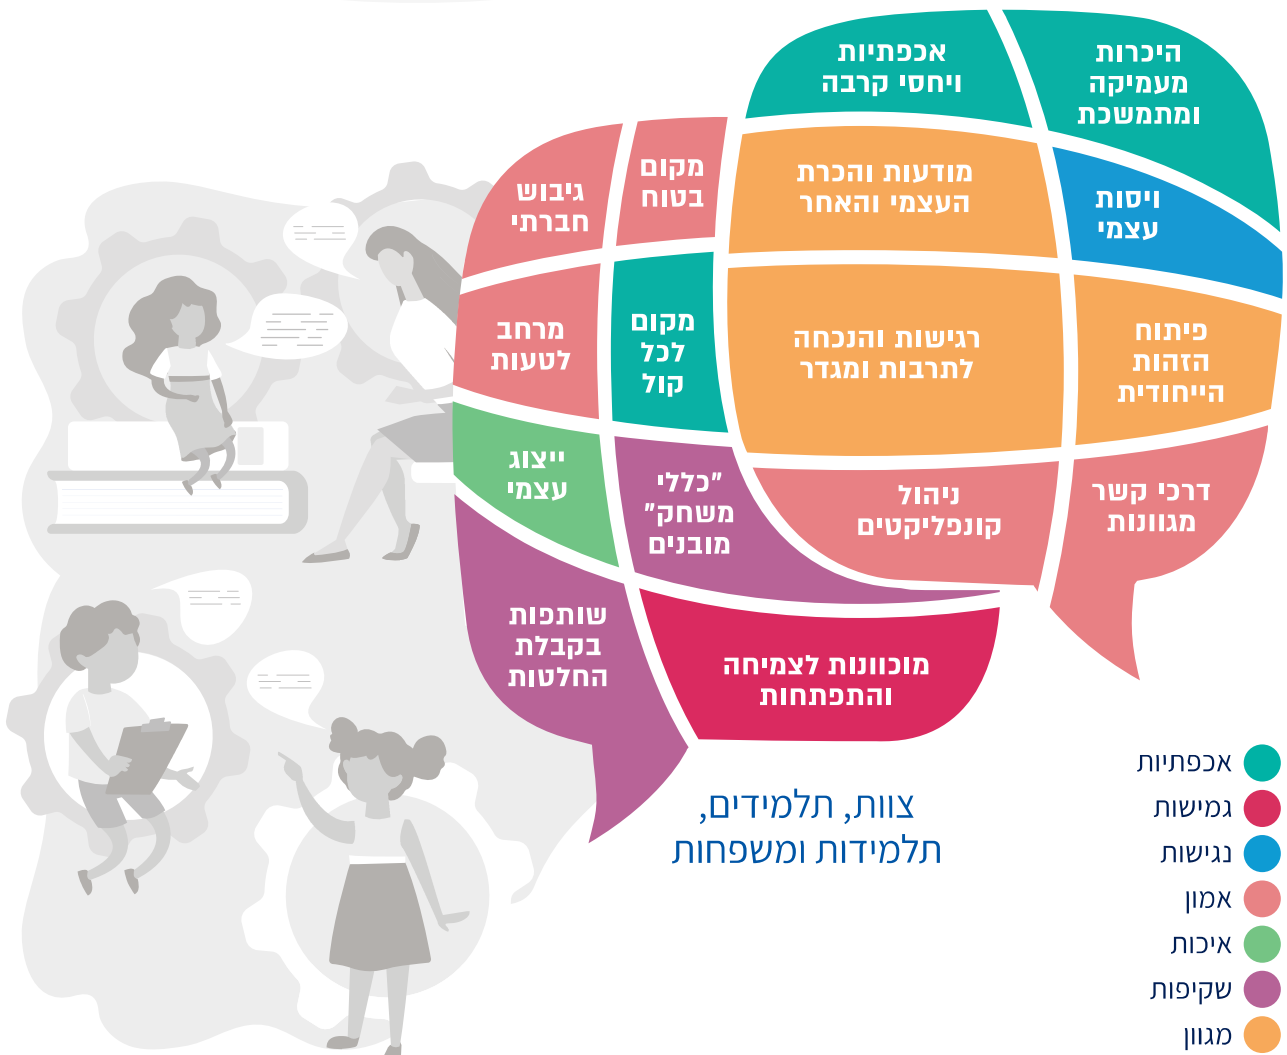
היכרות מעמיקה ומתמשכת

אכפתיות ויחסי קרבה

ויסות עצמי

מודעות והכרת העצמי והאחר

מקום בטוח

גיבוש חברתי

פיתוח הזהות הייחודית

רגישות והנכחה לתרבות ומגדר

מקום לכל קול

מרחב לטעות

דרכי קשר מגוונות

ניהול קונפליקטים

"כללי משחק" מובנים

ייצוג עצמי

מוכוונות לצמיחה והתפתחות

שותפות בקבלת החלטות

צוות, תלמידים, תלמידות ומשפחות

אכפתיות
גמישות
נגישות
אמון
איכות
שקיפות
מגוון